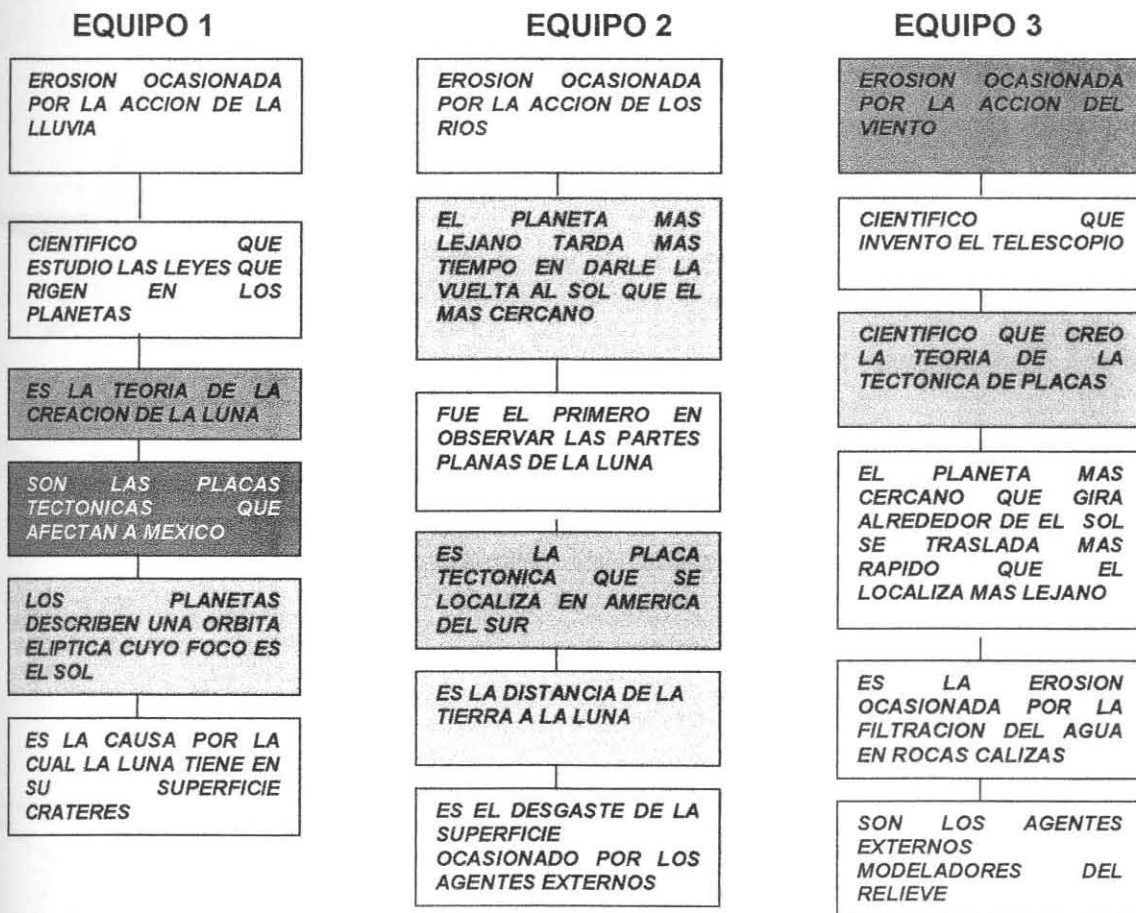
EQUIPO 1

EROSION OCASIONADA POR LA ACCION DE LA LLUVIA

CIENTIFICO QUE ESTUDIO LAS LEYES QUE RIGEN EN LOS PLANETAS

ES LA TEORIA DE LA CREACION DE LA LUNA

SON LAS PLACAS TECTONICAS QUE AFECTAN A MEXICO

LOS PLANETAS DESCRIBEN UNA ORBITA ELIPTICA CUYO FOCO ES EL SOL

ES LA CAUSA POR LA CUAL LA LUNA TIENE EN SU SUPERFICIE CRATERES

EQUIPO 2

EROSION OCASIONADA POR LA ACCION DE LOS RIOS

EL PLANETA MAS LEJANO TARDA MAS TIEMPO EN DARLE LA VUELTA AL SOL QUE EL MAS CERCANO

FUE EL PRIMERO EN OBSERVAR LAS PARTES PLANAS DE LA LUNA

ES LA PLACA TECTONICA QUE SE LOCALIZA EN AMERICA DEL SUR

ES LA DISTANCIA DE LA TIERRA A LA LUNA

ES EL DESGASTE DE LA SUPERFICIE OCASIONADO POR LOS AGENTES EXTERNOS

EQUIPO 3

EROSION OCASIONADA POR LA ACCION DEL VIENTO

CIENTIFICO QUE INVENTO EL TELESCOPIO

CIENTIFICO QUE CREO LA TEORIA DE LA TECTONICA DE PLACAS

EL PLANETA MAS CERCANO QUE GIRA ALREDEDOR DE EL SOL SE TRASLADA MAS RAPIDO QUE EL LOCALIZA MAS LEJANO

ES LA EROSION OCASIONADA POR LA FILTRACION DEL AGUA EN ROCAS CALIZAS

SON LOS AGENTES EXTERNOS MODELADORES DEL RELIEVE